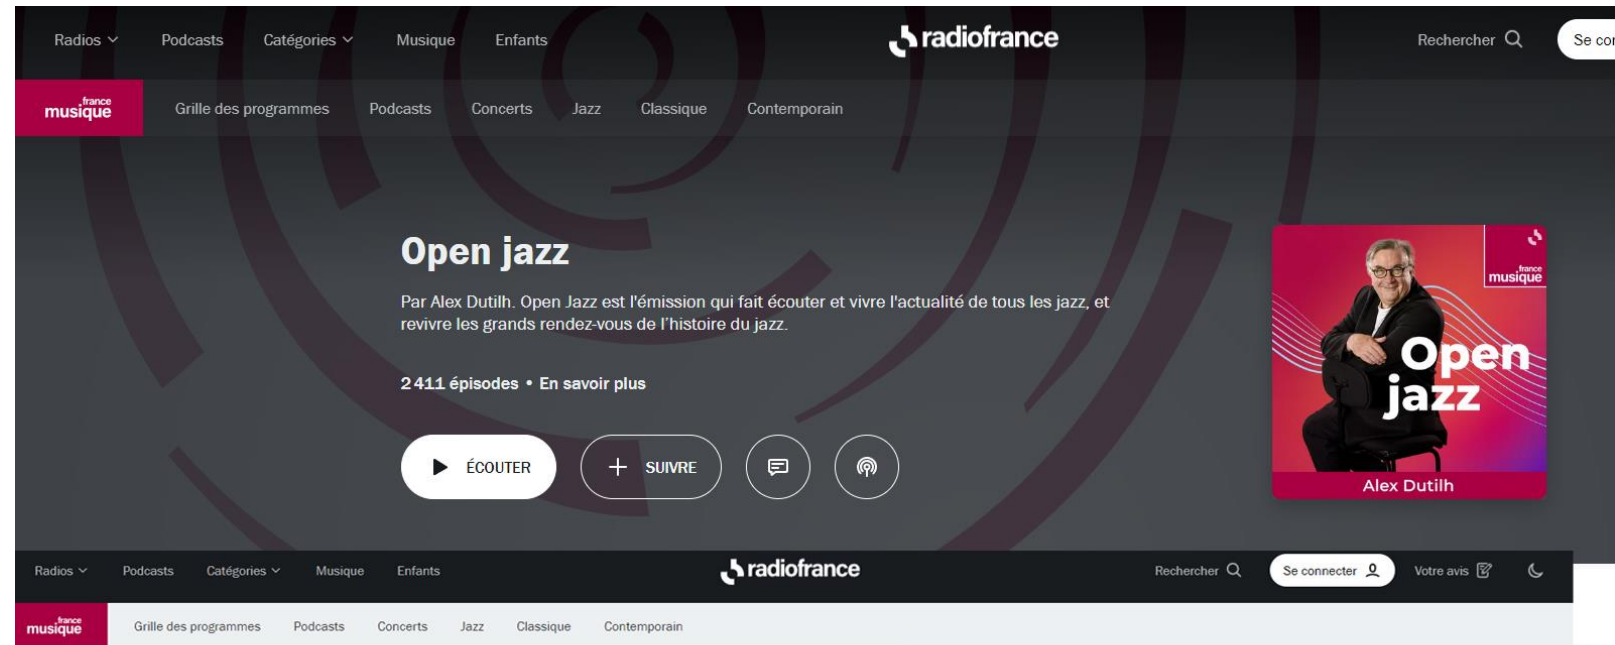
Radios Podcasts Catégories Musique Enfants

radiofrance

Rechercher Se co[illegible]

france musique

Grille des programmes Podcasts Concerts Jazz Classique Contemporain

Open jazz

Par Alex Dutilh. Open Jazz est l'émission qui fait écouter et vivre l'actualité de tous les jazz, et revivre les grands rendez-vous de l'histoire du jazz.

2 411 épisodes • En savoir plus

ÉCOUTER SUIVRE

france musique

Open jazz

Alex Dutilh

Radios Podcasts Catégories Musique Enfants

radiofrance

Rechercher Se connecter Votre avis

france musique

Grille des programmes Podcasts Concerts Jazz Classique Contemporain